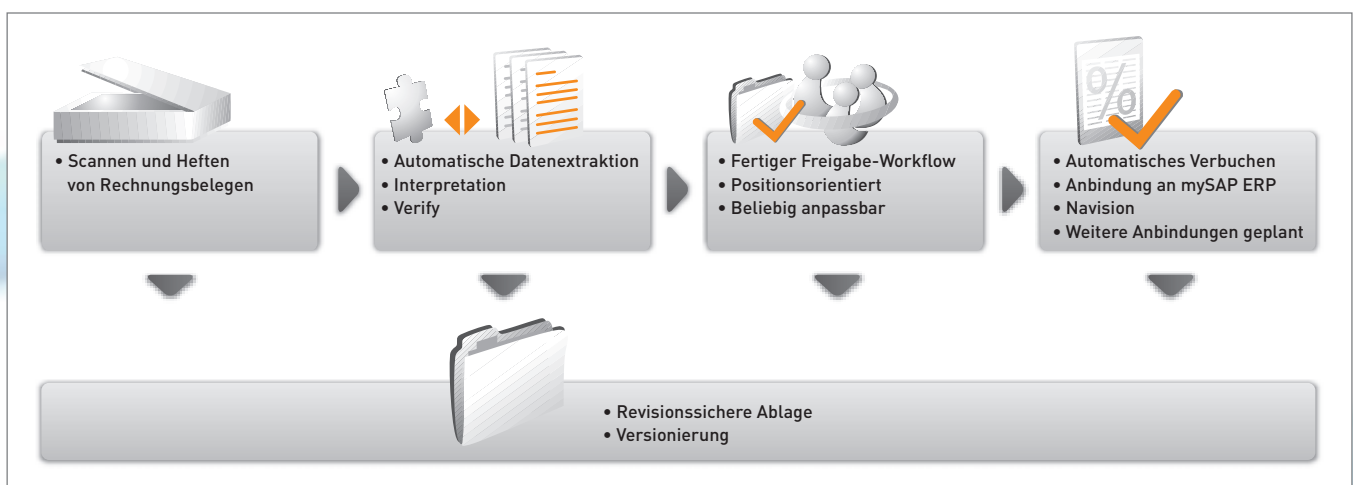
• Scannen und Heften von Rechnungsbelegen

• Automatische Datenextraktion
• Interpretation
• Verify

• Fertiger Freigabe-Workflow
• Positionsorientiert
• Beliebig anpassbar

• Automatisches Verbuchen
• Anbindung an mySAP ERP
• Navision
• Weitere Anbindungen geplant

%

• Revisionssichere Ablage
• Versionierung